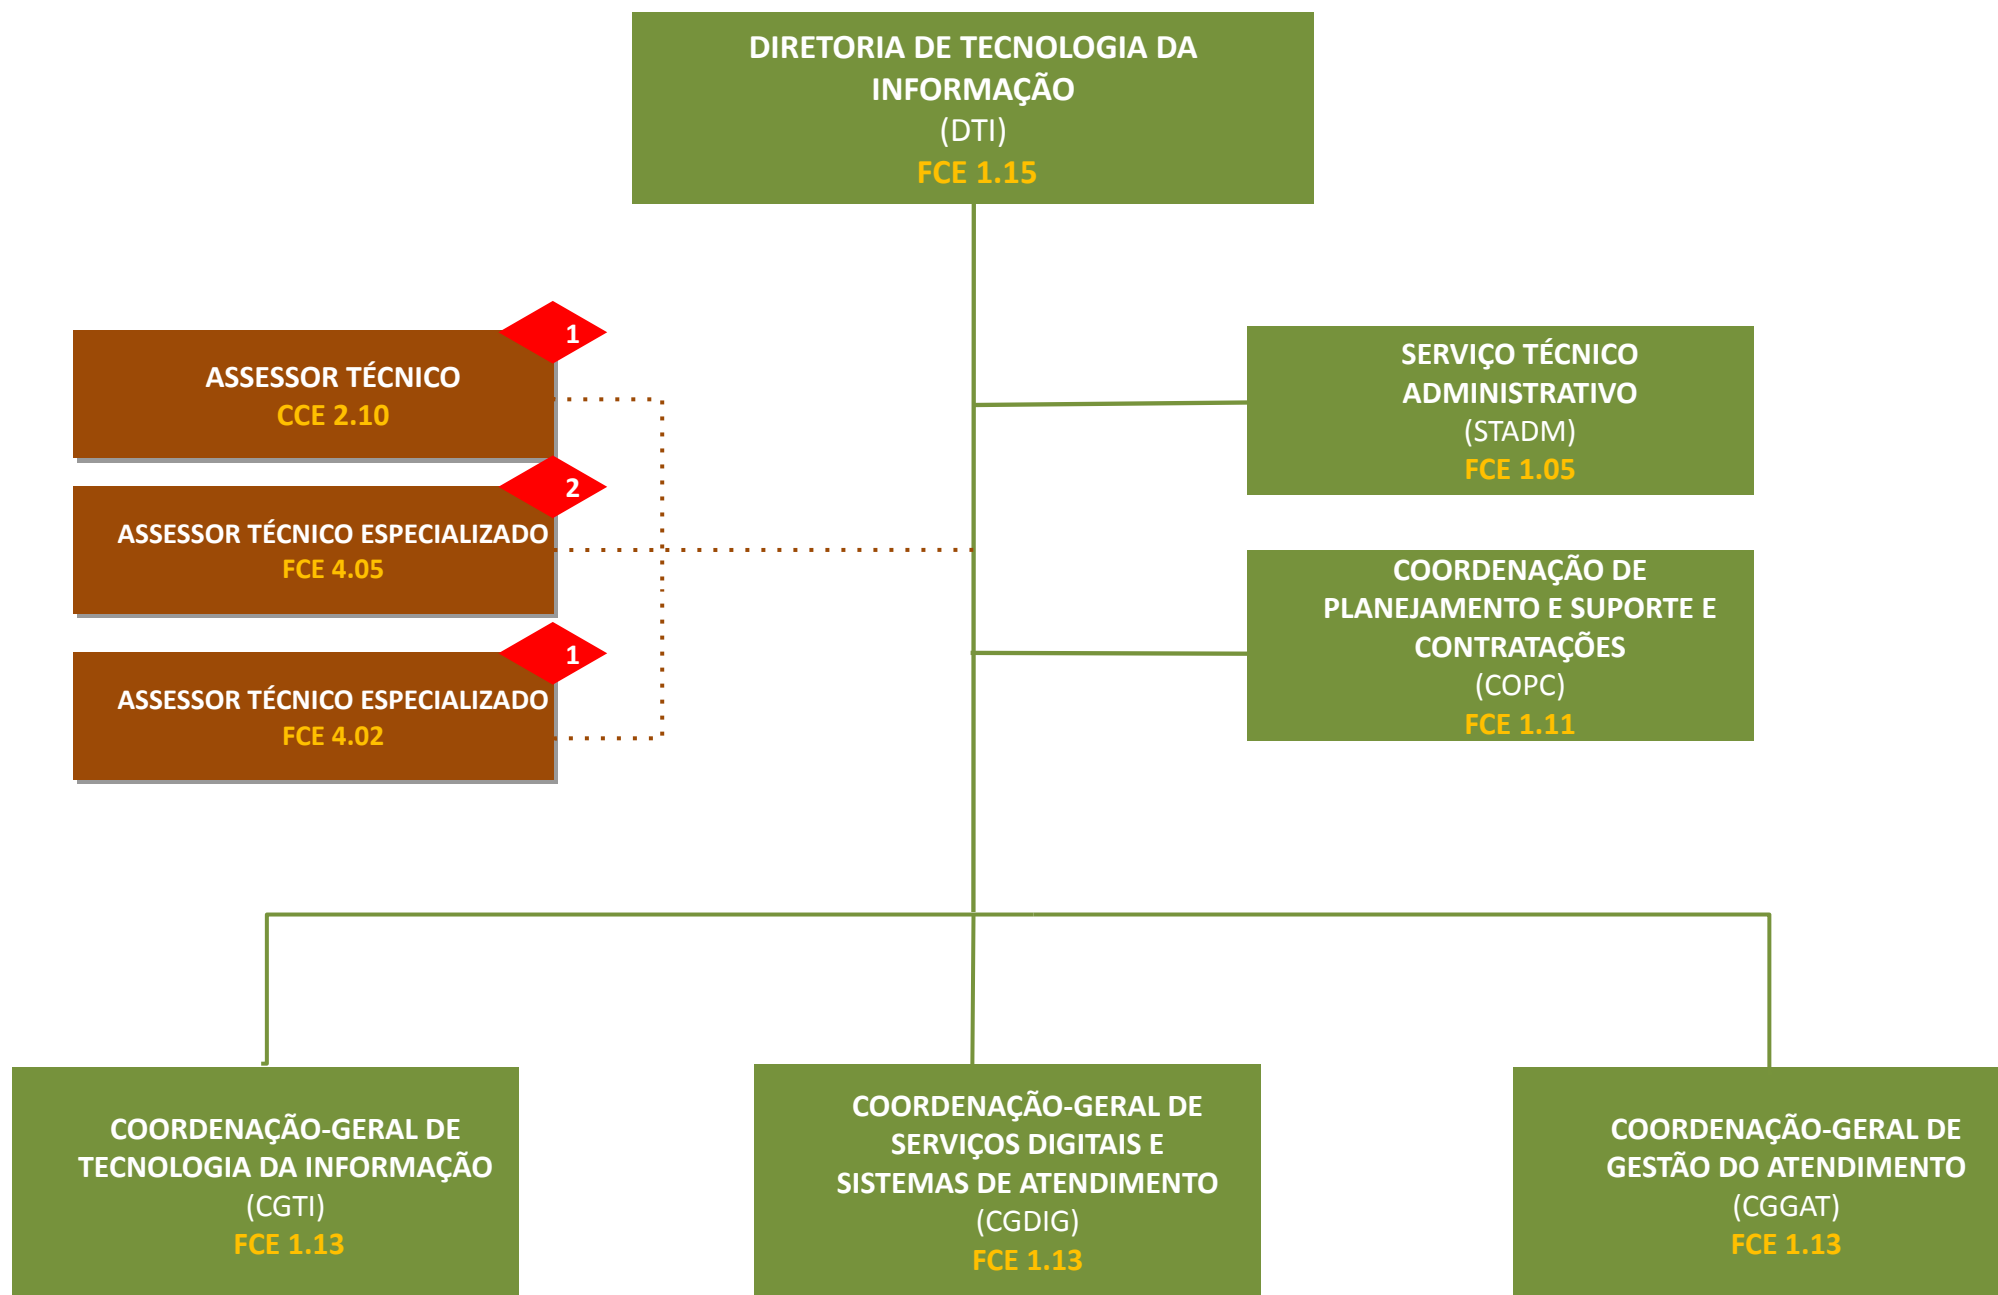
DIRETORIA DE TECNOLOGIA DA INFORMAÇÃO
(DTI)
FCE 1.15

1
ASSESSOR TÉCNICO
CCE 2.10

2
ASSESSOR TÉCNICO ESPECIALIZADO
FCE 4.05

1
ASSESSOR TÉCNICO ESPECIALIZADO
FCE 4.02

SERVIÇO TÉCNICO ADMINISTRATIVO
(STADM)
FCE 1.05

COORDENAÇÃO DE PLANEJAMENTO E SUPORTE E CONTRATAÇÕES
(COPC)
FCE 1.11

COORDENAÇÃO-GERAL DE TECNOLOGIA DA INFORMAÇÃO
(CGTI)
FCE 1.13

COORDENAÇÃO-GERAL DE SERVIÇOS DIGITAIS E SISTEMAS DE ATENDIMENTO
(CGDIG)
FCE 1.13

COORDENAÇÃO-GERAL DE GESTÃO DO ATENDIMENTO
(CGGAT)
FCE 1.13